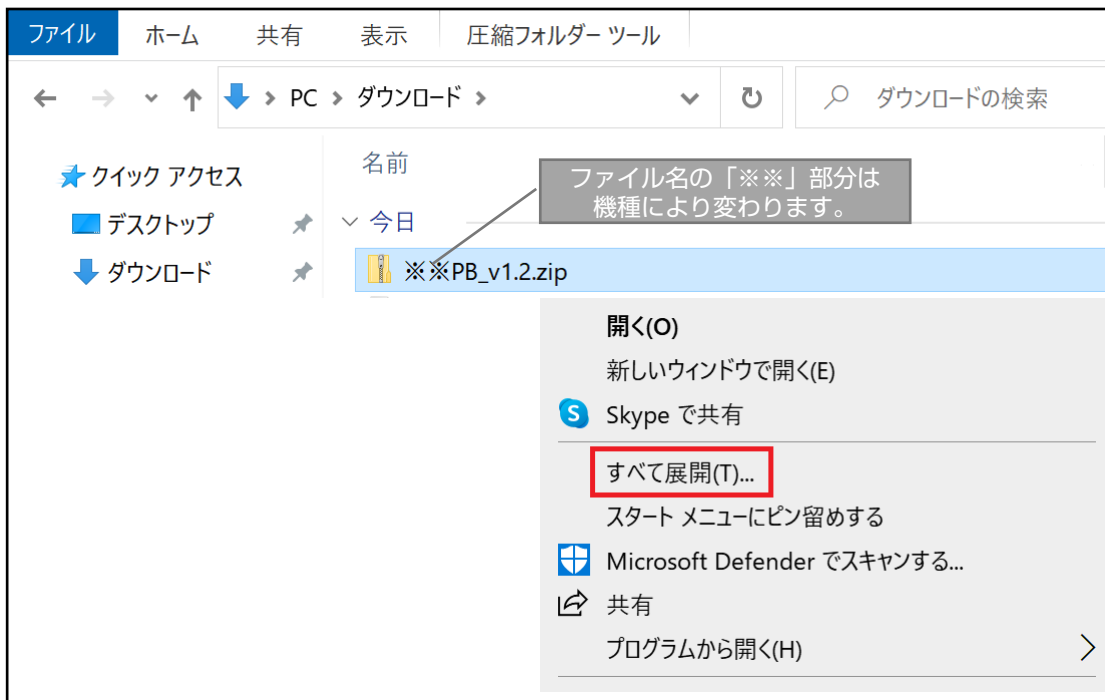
ファイル ホーム 共有 表示 圧縮フォルダー ツール

PC > ダウンロード >

ダウンロードの検索

クイック アクセス
デスクトップ
ダウンロード

名前

ファイル名の「※※」部分は機種により変わります。

今日

※※PB_v1.2.zip

開く(O)
新しいウィンドウで開く(E)
Skype で共有
すべて展開(T)...
スタート メニューにピン留めする
Microsoft Defender でスキャンする...
共有
プログラムから開く(H)